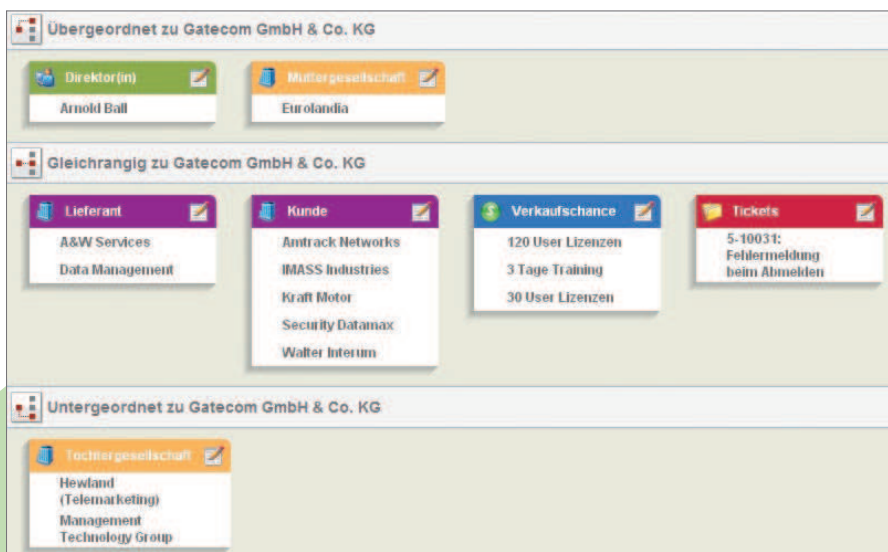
Übergeordnet zu Gatecom GmbH & Co. KG

Direktor(in)
Arnold Ball

Muttergesellschaft
Eurolandia

Gleichrangig zu Gatecom GmbH & Co. KG

Lieferant
A&W Services
Data Management

Kunde
Amtrack Networks
IMASS Industries
Kraft Motor
Security Datamax
Walter Interum

Verkaufschance
120 User Lizenzen
3 Tage Training
30 User Lizenzen

Tickets
5-10031: Fehlermeldung beim Abmelden

Untergeordnet zu Gatecom GmbH & Co. KG

Tochtergesellschaft
Hewland (Telemarketing)
Management Technology Group